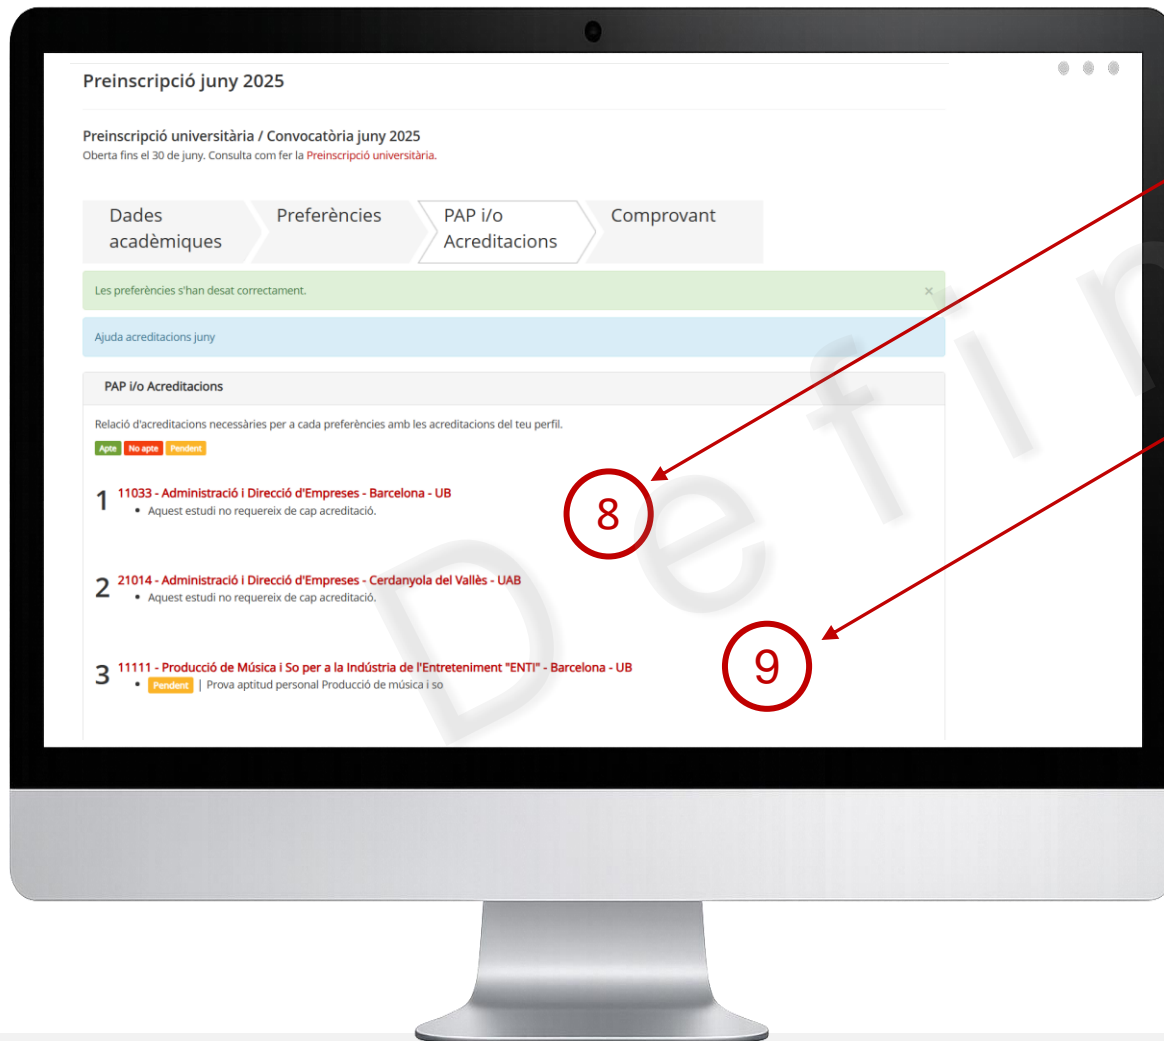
Preinscripció juny 2025

Preinscripció universitària / Convocatòria juny 2025
Oberta fins el 30 de juny. Consulta com fer la Preinscripció universitària.

Dades acadèmiques
Preferències
PAP i/o Acreditacions
Comprovant

Les preferències s'han desat correctament. ×

Ajuda acreditacions juny

PAP i/o Acreditacions

Relació d'acreditacions necessàries per a cada preferències amb les acreditacions del teu perfil.

Apte No apte Pendent

1 11033 - Administració i Direcció d'Empreses - Barcelona - UB
• Aquest estudi no requereix de cap acreditació.

8

2 21014 - Administració i Direcció d'Empreses - Cerdanyola del Vallès - UAB
• Aquest estudi no requereix de cap acreditació.

9

3 11111 - Producció de Música i So per a la Indústria de l'Entreteniment "ENTI" - Barcelona - UB
• Pendent | Prova aptitud personal Producció de música i so

Defin